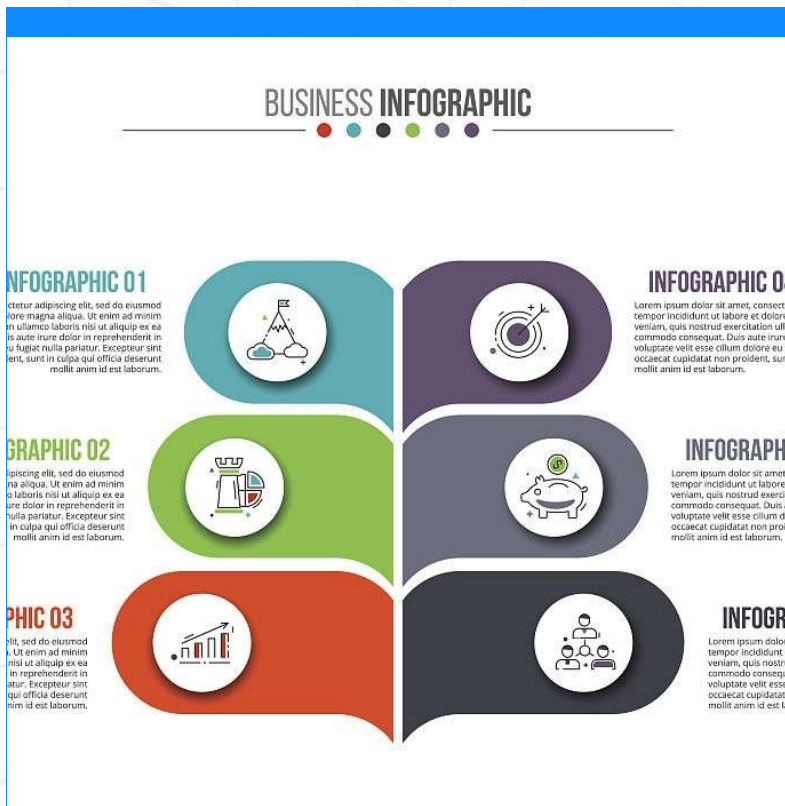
BUSINESS INFOGRAPHIC

INFOGRAPHIC 01

ctetur adipiscing elit, sed do eiusmod lore magna aliqua. Ut enim ad minim n ullamco laboris nisi ut aliquip ex ea is aute irure dolor in reprehenderit in u fugiat nulla pariatur. Excepteur sint ent, sunt in culpa qui officia deserunt mollit anim id est laborum.

INFOGRAPHIC 0

Lorem ipsum dolor sit amet, consect tempor incididunt ut labore et dolor veniam, quis nostrud exercitation ull commodo consequat. Duis aute irur voluptate velit esse cillum dolore eu occaecat cupidatat non proident, sur mollit anim id est laborum.

GRAPHIC 02

ipiscing elit, sed do eiusmod na aliqua. Ut enim ad minim o laboris nisi ut aliquip ex ea ure dolor in reprehenderit in nulla pariatur. Excepteur sint in culpa qui officia deserunt mollit anim id est laborum.

INFOGRAPH

Lorem ipsum dolor sit amet tempor incididunt ut labore veniam, quis nostrud exerci commodo consequat. Duis a voluptate velit esse cillum d occaecat cupidatat non pro mollit anim id est laborum.

PHIC 03

elit, sed do eiusmod . Ut enim ad minim nisi ut aliquip ex ea in reprehenderit in atur. Excepteur sint qui officia deserunt im id est laborum.

INFOG

Lorem ipsu tempor incididunt veniam, quis nostr commodo consequa voluptate velit ess occaecat cupidata mollit anim id est l